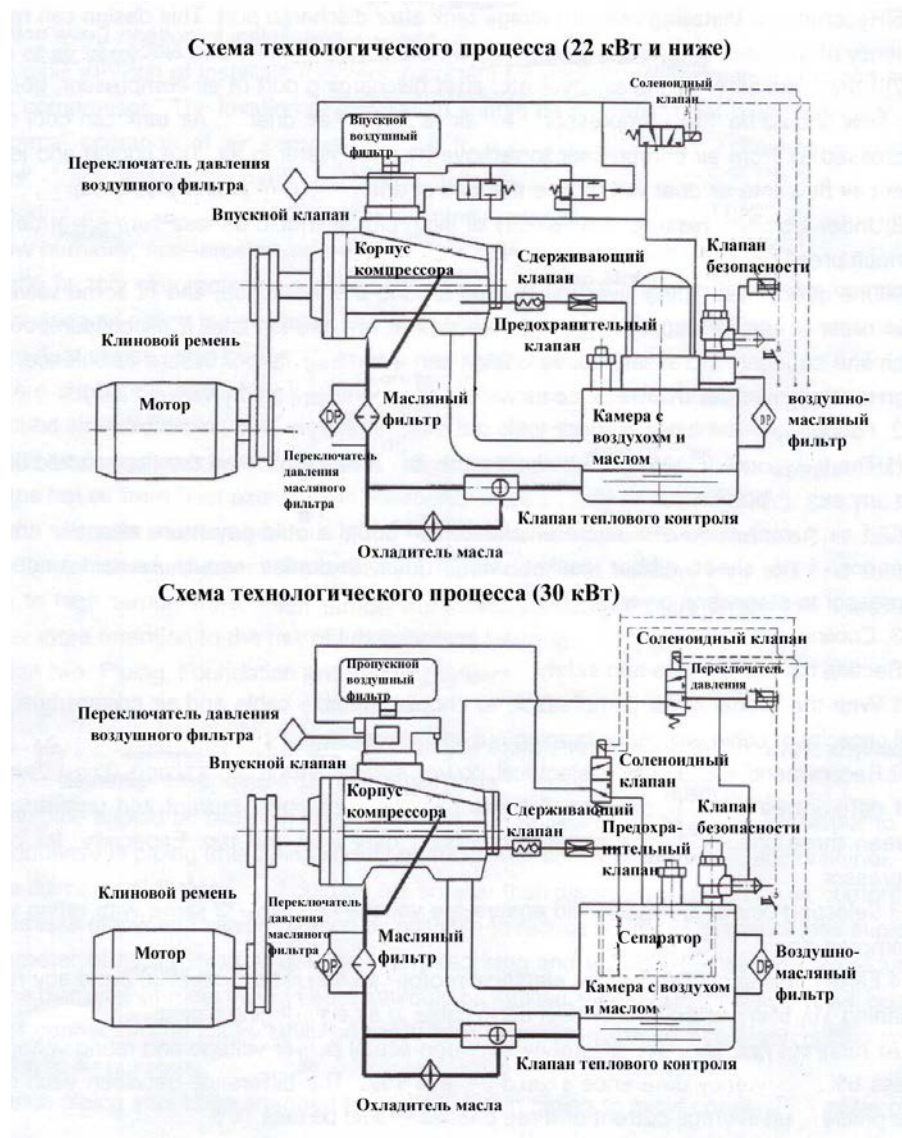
Схема технологического процесса (22 кВт и ниже)

Соленоидный клапан

Впускной воздушный фильтр

Переключатель давления воздушного фильтра

Впускной клапан

Корпус компрессора

Сдерживающий клапан

Клапан безопасности

Предохранительный клапан

Клиновой ремень

Мотор

Масляный фильтр

Камера с воздухом и маслом

воздушно-масляный фильтр

Переключатель давления масляного фильтра

Клапан теплового контроля

Охладитель масла

Схема технологического процесса (30 кВт)

Соленоидный клапан

Переключатель давления

Пропускной воздушный фильтр

Переключатель давления воздушного фильтра

Впускной клапан

Соленоидный клапан

Корпус компрессора

Сдерживающий клапан

Клапан безопасности

Предохранительный клапан

Клиновой ремень

Переключатель давления масляного фильтра

Мотор

Масляный фильтр

Сепаратор

Воздушно-масляный фильтр

Камера с воздухом и маслом

Клапан теплового контроля

Охладитель масла